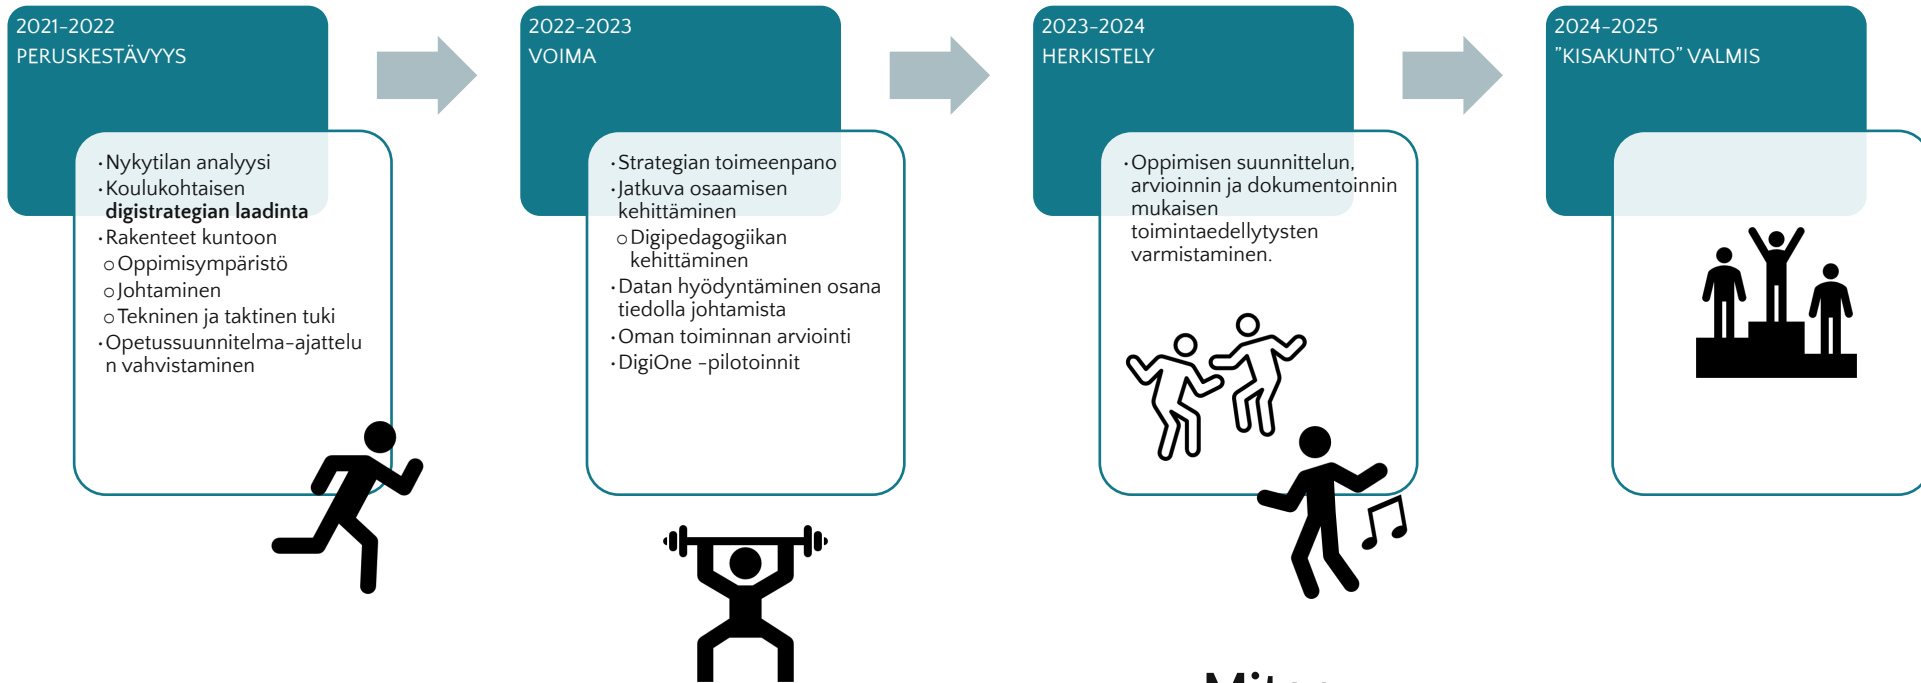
2021-2022
PERUSKESTÄVYYS

• Nykytilan analyysi
• Koulukohtaisen **digistrategian laadinta**
• Rakenteet kuntoon
  o Oppimisympäristö
  o Johtaminen
  o Tekninen ja taktinen tuki
• Opetussuunnitelma-ajattelun vahvistaminen

2022-2023
VOIMA

• Strategian toimeenpano
• Jatkuva osaamisen kehittäminen
  o Digipedagogiikan kehittäminen
• Datan hyödyntäminen osana tiedolla johtamista
• Oman toiminnan arviointi
• DigiOne -pilotoinnit

2023-2024
HERKISTELY

• Oppimisen suunnittelun, arvioinnin ja dokumentoinnin mukaisen toimintaedellytysten varmistaminen.

2024-2025
"KISAKUNTO" VALMIS

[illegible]